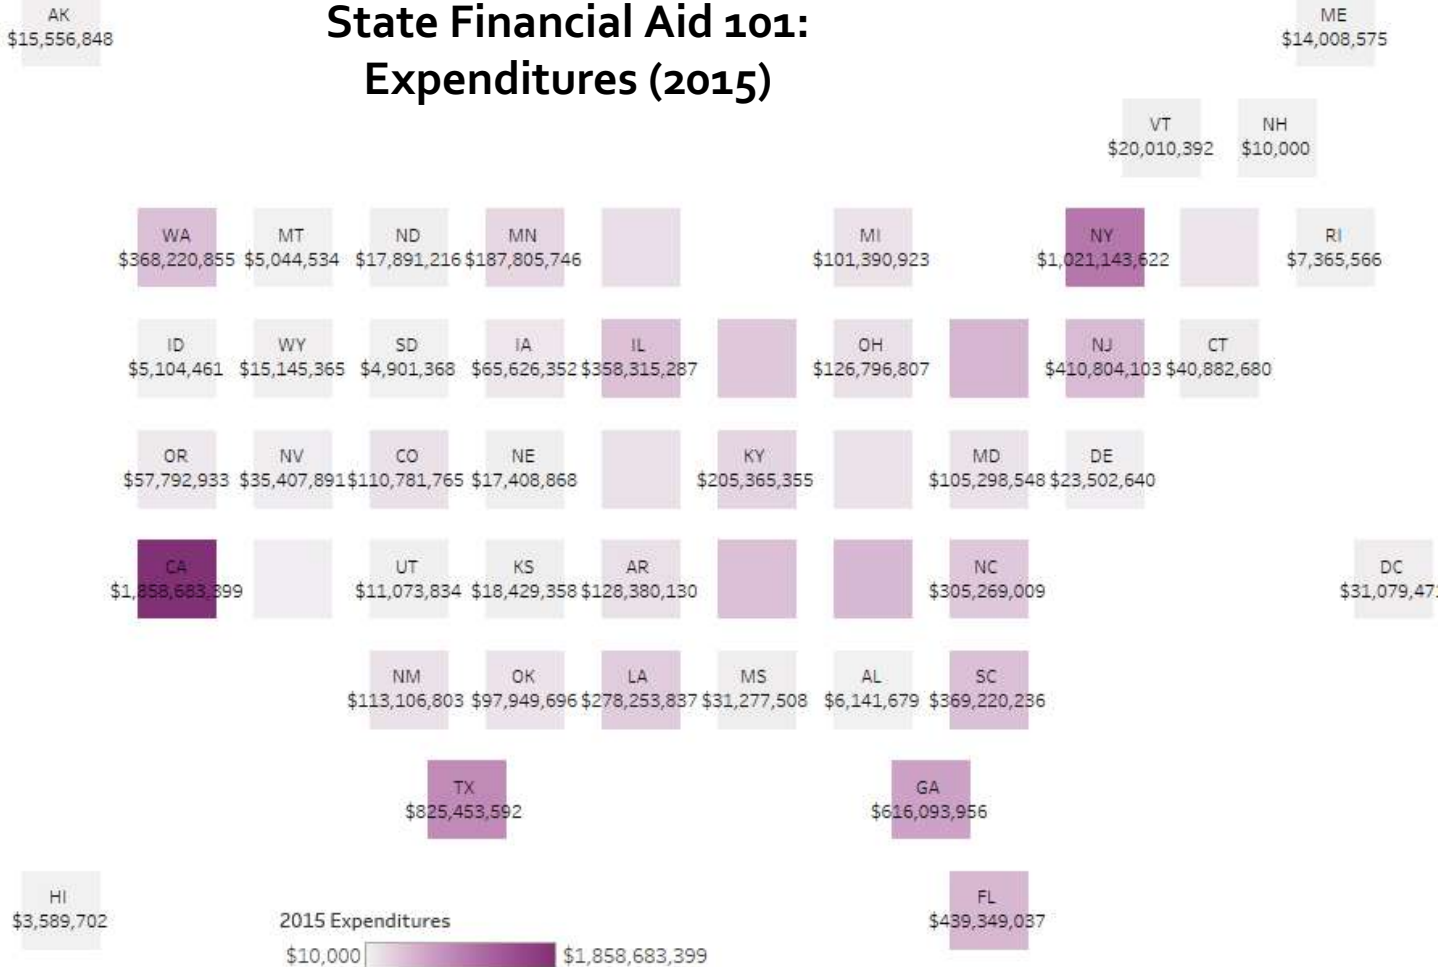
AK
$15,556,848

State Financial Aid 101: Expenditures (2015)

ME
$14,008,575

VT
$20,010,392

NH
$10,000

WA
$368,220,855

MT
$5,044,534

ND
$17,891,216

MN
$187,805,746

MI
$101,390,923

NY
$1,021,143,622

RI
$7,365,566

ID
$5,104,461

WY
$15,145,365

SD
$4,901,368

IA
$65,626,352

IL
$358,315,287

OH
$126,796,807

NJ
$410,804,103

CT
$40,882,680

OR
$57,792,933

NV
$35,407,891

CO
$110,781,765

NE
$17,408,868

KY
$205,365,355

MD
$105,298,548

DE
$23,502,640

CA
$1,858,683,399

UT
$11,073,834

KS
$18,429,358

AR
$128,380,130

NC
$305,269,009

DC
$31,079,47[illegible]

NM
$113,106,803

OK
$97,949,696

LA
$278,253,837

MS
$31,277,508

AL
$6,141,679

SC
$369,220,236

TX
$825,453,592

GA
$616,093,956

HI
$3,589,702

2015 Expenditures
$10,000
$1,858,683,399

FL
$439,349,037